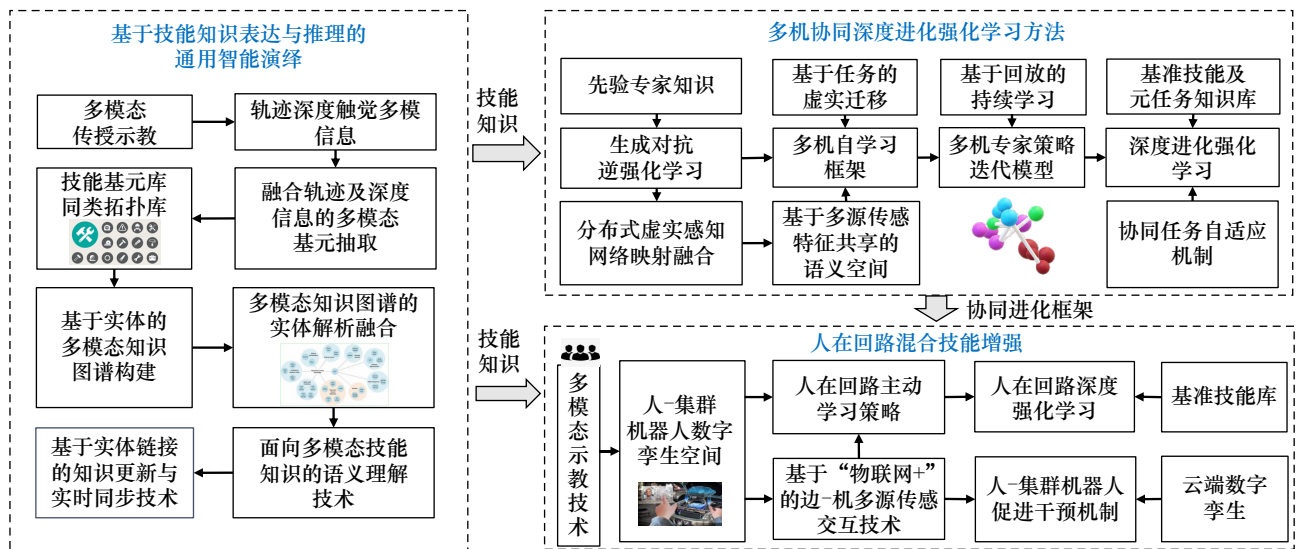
基于技能知识表达与推理的通用智能演绎

多模态传授示教

轨迹深度触觉多模信息

技能基元库同类拓扑库

融合轨迹及深度信息的多模态基元抽取

基于实体的多模态知识图谱构建

多模态知识图谱的实体解析融合

基于实体链接的知识更新与实时同步技术

面向多模态技能知识的语义理解技术

技能知识

多机协同深度进化强化学习方法

先验专家知识

基于任务的虚实迁移

基于回放的持续学习

基准技能及元任务知识库

生成对抗逆强化学习

多机自学习框架

多机专家策略迭代模型

深度进化强化学习

分布式虚实感知网络映射融合

基于多源传感特征共享的语义空间

协同任务自适应机制

协同进化框架

技能知识

人在回路混合技能增强

多模态示教技术

人-集群机器人数字孪生空间

人在回路主动学习策略

人在回路深度强化学习

基准技能库

基于“物联网+”的边-机多源传感交互技术

人-集群机器人促进干预机制

云端数字孪生